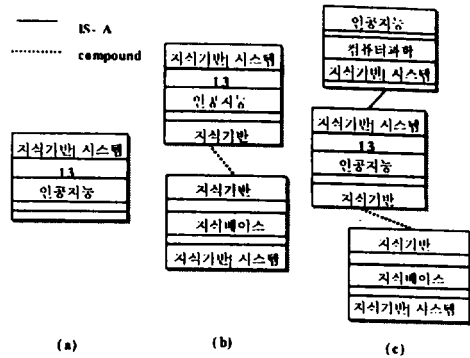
IS- A

compound

지식기반 시스템

13

인공지능

(a)

지식기반 시스템

13

인공지능

지식기반

지식기반

지식베이스

지식기반 시스템

(b)

인공지능

컴퓨터과학

지식기반 시스템

지식기반 시스템

13

인공지능

지식기반

지식기반

지식베이스

지식기반 시스템

(c)